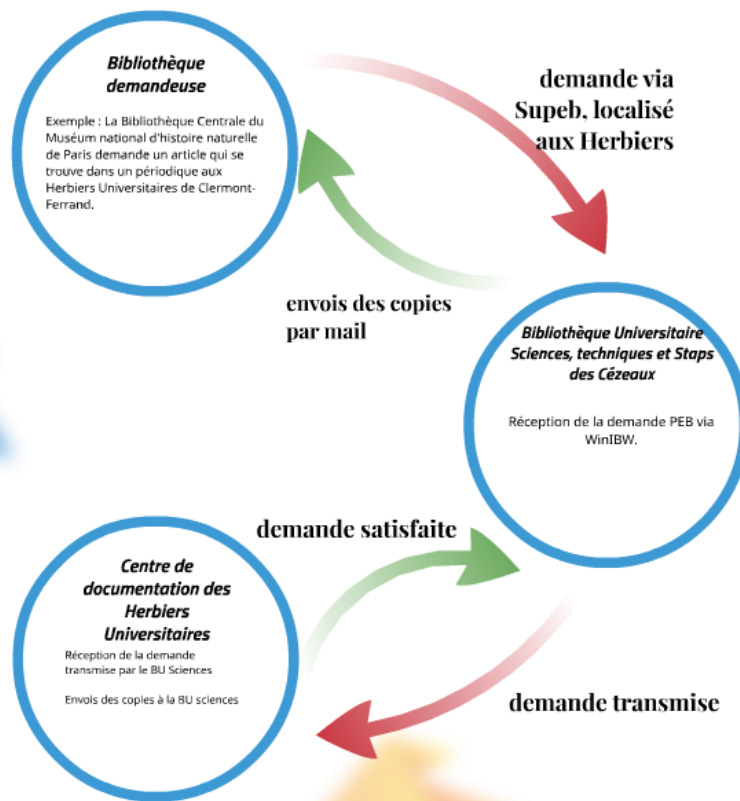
Bibliothèque demandeuse

Exemple : La Bibliothèque Centrale du Muséum national d'histoire naturelle de Paris demande un article qui se trouve dans un périodique aux Herbiers Universitaires de Clermont-Ferrand.

demande via Supeb, localisé aux Herbiers

envois des copies par mail

Bibliothèque Universitaire Sciences, techniques et Staps des Cézeaux

Réception de la demande PEB via WinIBW.

demande satisfaite

Centre de documentation des Herbiers Universitaires

Réception de la demande transmise par le BU Sciences

Envois des copies à la BU sciences

demande transmise